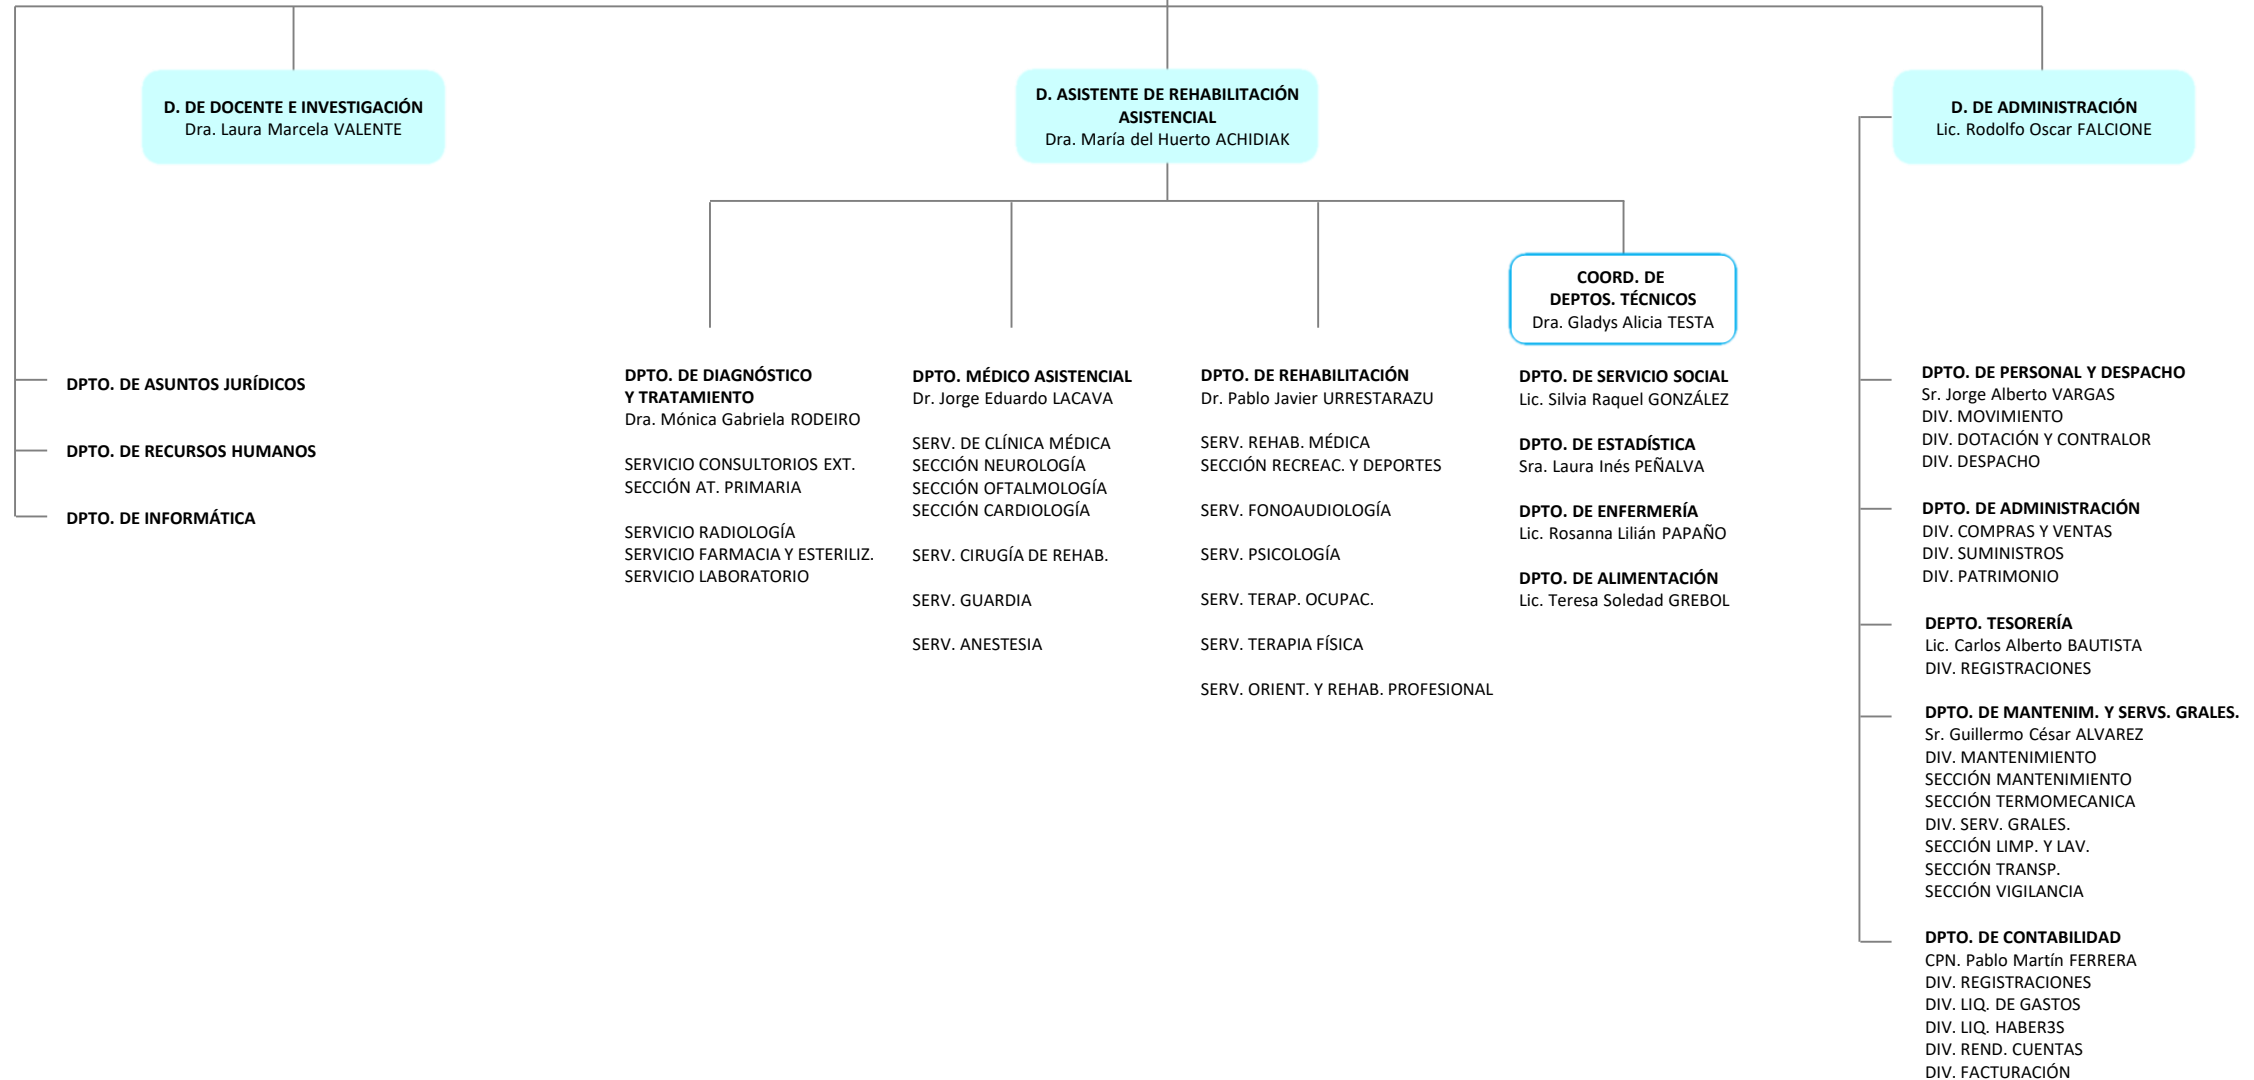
D. DE DOCENTE E INVESTIGACIÓN
Dra. Laura Marcela VALENTE

D. ASISTENTE DE REHABILITACIÓN ASISTENCIAL
Dra. María del Huerto ACHIDIAK

D. DE ADMINISTRACIÓN
Lic. Rodolfo Oscar FALCIONE

COORD. DE DEPTOS. TÉCNICOS
Dra. Gladys Alicia TESTA

DPTO. DE ASUNTOS JURÍDICOS

DPTO. DE RECURSOS HUMANOS

DPTO. DE INFORMÁTICA

DPTO. DE DIAGNÓSTICO Y TRATAMIENTO
Dra. Mónica Gabriela RODEIRO

SERVICIO CONSULTORIOS EXT.
SECCIÓN AT. PRIMARIA

SERVICIO RADIOLOGÍA
SERVICIO FARMACIA Y ESTERILIZ.
SERVICIO LABORATORIO

DPTO. MÉDICO ASISTENCIAL
Dr. Jorge Eduardo LACAVA

SERV. DE CLÍNICA MÉDICA
SECCIÓN NEUROLOGÍA
SECCIÓN OFTALMOLOGÍA
SECCIÓN CARDIOLOGÍA

SERV. CIRUGÍA DE REHAB.

SERV. GUARDIA

SERV. ANESTESIA

DPTO. DE REHABILITACIÓN
Dr. Pablo Javier URRESTARAZU

SERV. REHAB. MÉDICA
SECCIÓN RECREAC. Y DEPORTES

SERV. FONOAUDIOLOGÍA

SERV. PSICOLOGÍA

SERV. TERAP. OCUPAC.

SERV. TERAPIA FÍSICA

SERV. ORIENT. Y REHAB. PROFESIONAL

DPTO. DE SERVICIO SOCIAL
Lic. Silvia Raquel GONZÁLEZ

DPTO. DE ESTADÍSTICA
Sra. Laura Inés PEÑALVA

DPTO. DE ENFERMERÍA
Lic. Rosanna Lilián PAPAÑO

DPTO. DE ALIMENTACIÓN
Lic. Teresa Soledad GREBOL

DPTO. DE PERSONAL Y DESPACHO
Sr. Jorge Alberto VARGAS
DIV. MOVIMIENTO
DIV. DOTACIÓN Y CONTRALOR
DIV. DESPACHO

DPTO. DE ADMINISTRACIÓN
DIV. COMPRAS Y VENTAS
DIV. SUMINISTROS
DIV. PATRIMONIO

DEPTO. TESORERÍA
Lic. Carlos Alberto BAUTISTA
DIV. REGISTRACIONES

DPTO. DE MANTENIM. Y SERVS. GRALES.
Sr. Guillermo César ALVAREZ
DIV. MANTENIMIENTO
SECCIÓN MANTENIMIENTO
SECCIÓN TERMOMECANICA
DIV. SERV. GRALES.
SECCIÓN LIMP. Y LAV.
SECCIÓN TRANSP.
SECCIÓN VIGILANCIA

DPTO. DE CONTABILIDAD
CPN. Pablo Martín FERRERA
DIV. REGISTRACIONES
DIV. LIQ. DE GASTOS
DIV. LIQ. HABER3S
DIV. REND. CUENTAS
DIV. FACTURACIÓN